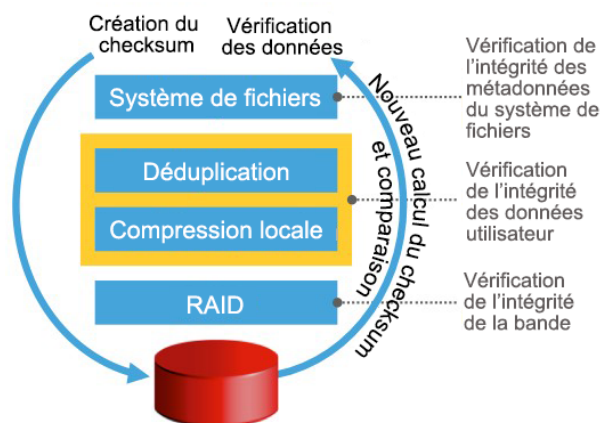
Création du checksum

Vérification des données

Système de fichiers

Déduplication

Compression locale

RAID

Nouveau calcul du checksum et comparaison

Vérification de l'intégrité des métadonnées du système de fichiers

Vérification de l'intégrité des données utilisateur

Vérification de l'intégrité de la bande